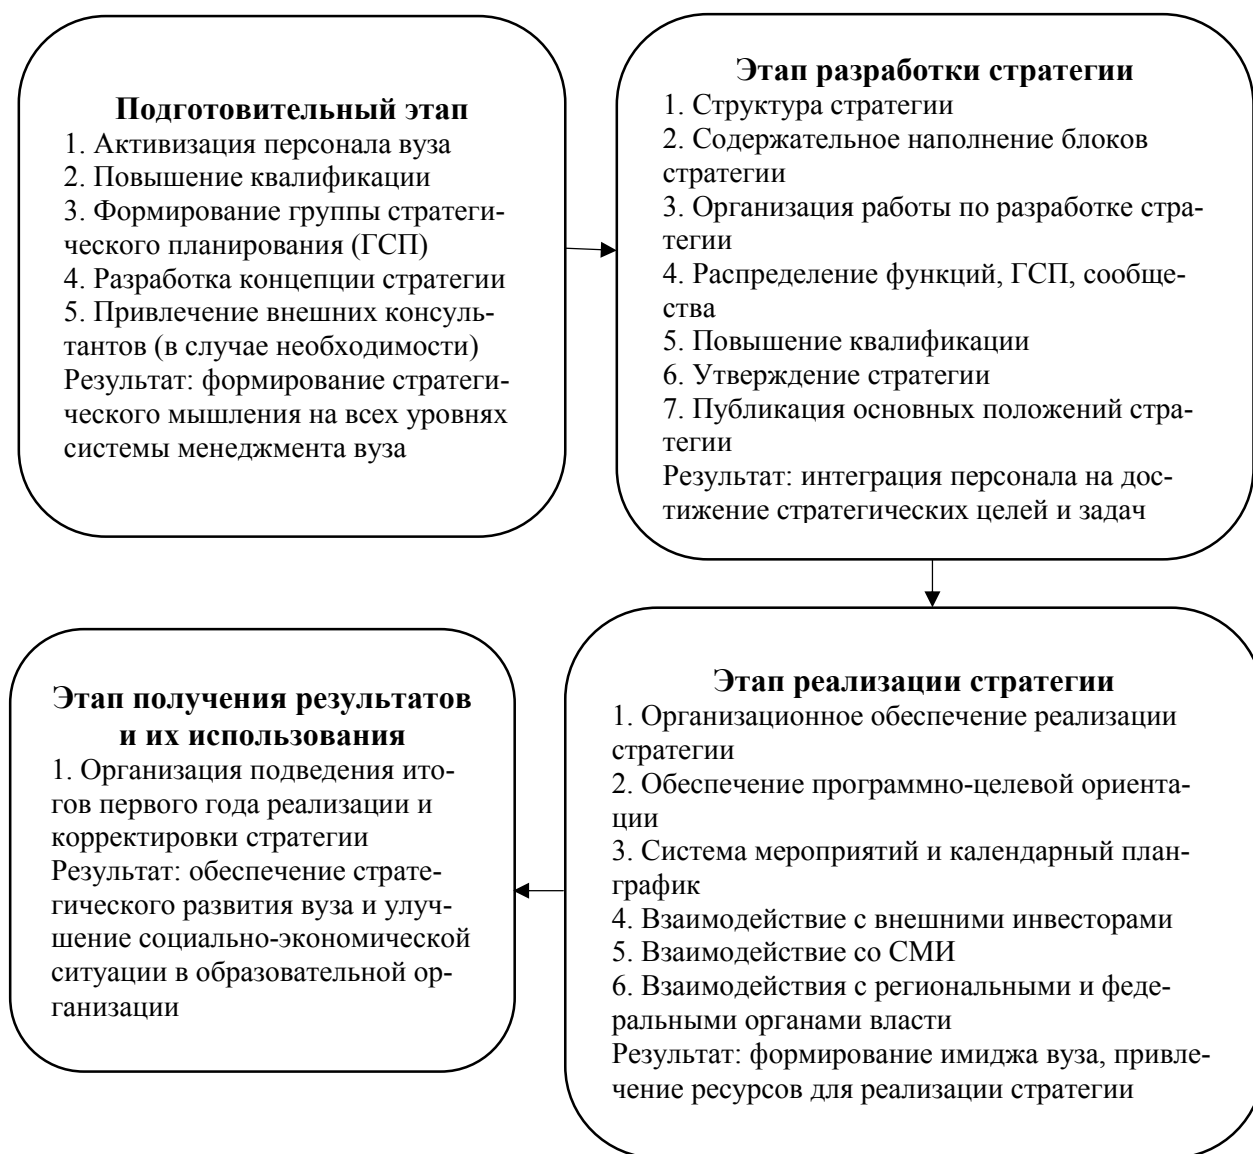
**Подготовительный этап**
1. Активизация персонала вуза
2. Повышение квалификации
3. Формирование группы стратегического планирования (ГСП)
4. Разработка концепции стратегии
5. Привлечение внешних консультантов (в случае необходимости)
Результат: формирование стратегического мышления на всех уровнях системы менеджмента вуза

**Этап разработки стратегии**
1. Структура стратегии
2. Содержательное наполнение блоков стратегии
3. Организация работы по разработке стратегии
4. Распределение функций, ГСП, сообщества
5. Повышение квалификации
6. Утверждение стратегии
7. Публикация основных положений стратегии
Результат: интеграция персонала на достижение стратегических целей и задач

**Этап реализации стратегии**
1. Организационное обеспечение реализации стратегии
2. Обеспечение программно-целевой ориентации
3. Система мероприятий и календарный план-график
4. Взаимодействие с внешними инвесторами
5. Взаимодействие со СМИ
6. Взаимодействия с региональными и федеральными органами власти
Результат: формирование имиджа вуза, привлечение ресурсов для реализации стратегии

**Этап получения результатов и их использования**
1. Организация подведения итогов первого года реализации и корректировки стратегии
Результат: обеспечение стратегического развития вуза и улучшение социально-экономической ситуации в образовательной организации